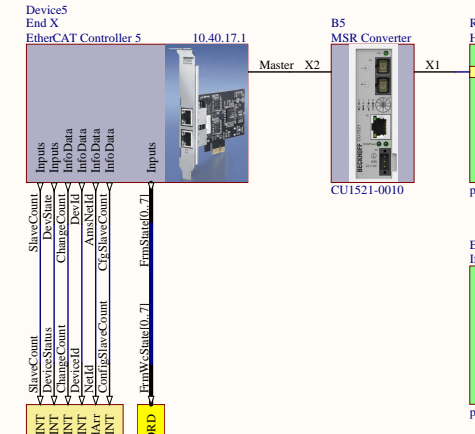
Device5
End X
EtherCAT Controller 5
10.40.17.1

Master X2

B5
MSR Converter

X1

CU1521-0010

Inputs
Inputs
InfoData
InfoData
InfoData
InfoData

Inputs

SlaveCount
DevState
ChangeCount
DevId
AmsNetId
CfgSlaveCount

FrmState[0..7]

SlaveCount
DeviceStatus
ChangeCount
DeviceId
NetId
ConfigSlaveCount

FrmWcState[0..7]

INT
INT
INT
INT
IArr
INT

ORD

R
H

p

E
I

p